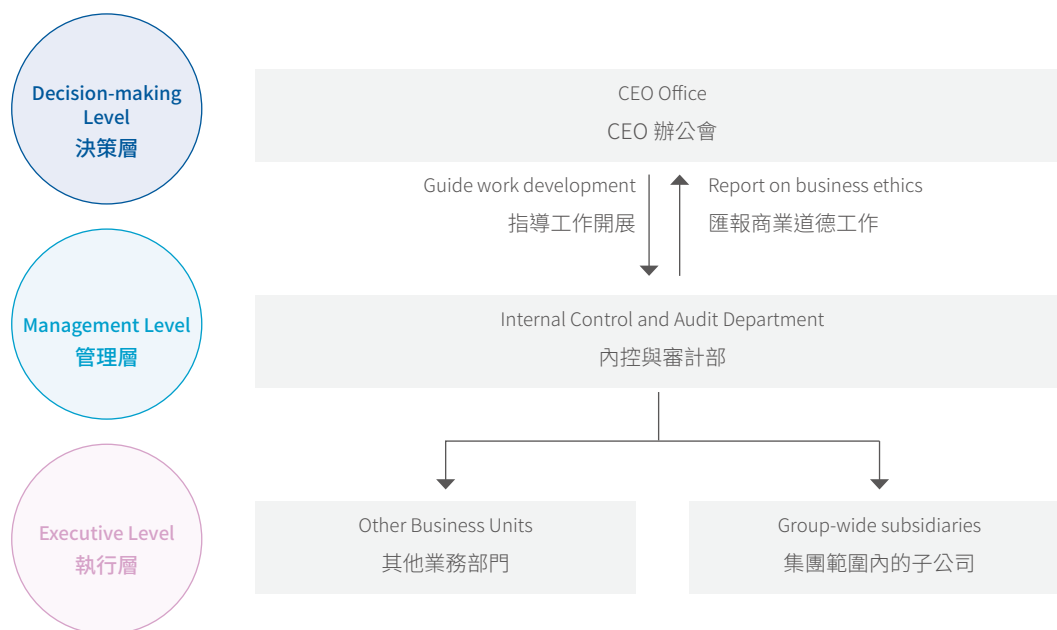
Decision-making Level
決策層

CEO Office
CEO 辦公會

Guide work development
指導工作開展

Report on business ethics
匯報商業道德工作

Management Level
管理層

Internal Control and Audit Department
內控與審計部

Executive Level
執行層

Other Business Units
其他業務部門

Group-wide subsidiaries
集團範圍內的子公司